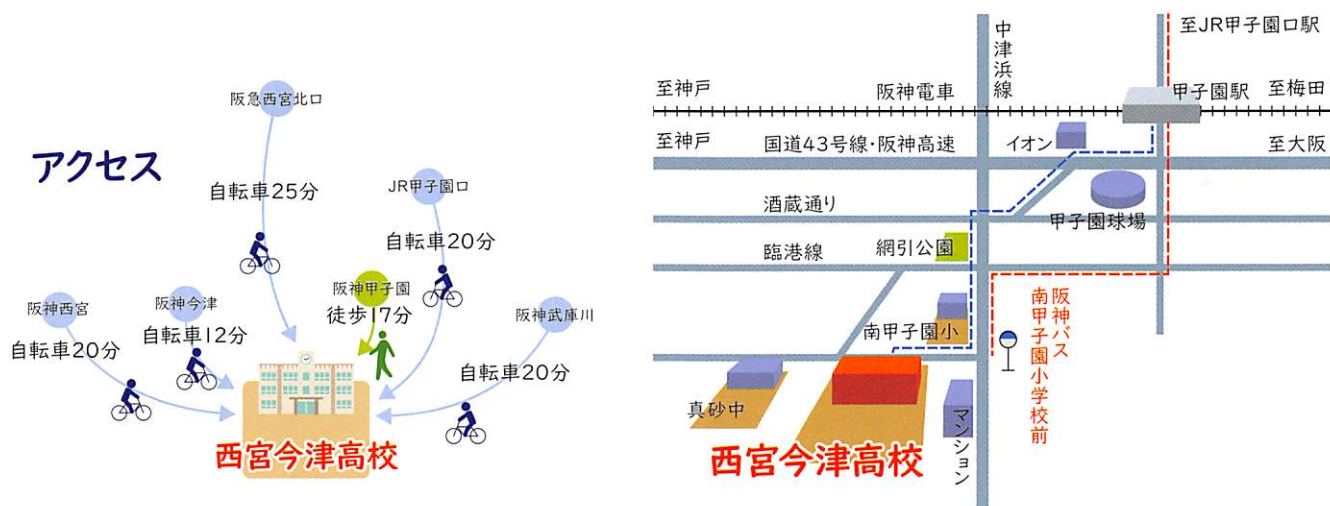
アクセス

阪急西宮北口
自転車25分

JR甲子園口
自転車20分

阪神甲子園
徒歩17分

阪神今津
自転車12分

阪神西宮
自転車20分

阪神武庫川
自転車20分

西宮今津高校

中津浜線
至JR甲子園口駅
至神戸
阪神電車
甲子園駅
至梅田
至神戸
国道43号線・阪神高速
イオン
至大阪
酒蔵通り
甲子園球場
臨港線
網引公園
南甲子園小
阪神バス
南甲子園小学校前
真砂中
マンション
西宮今津高校